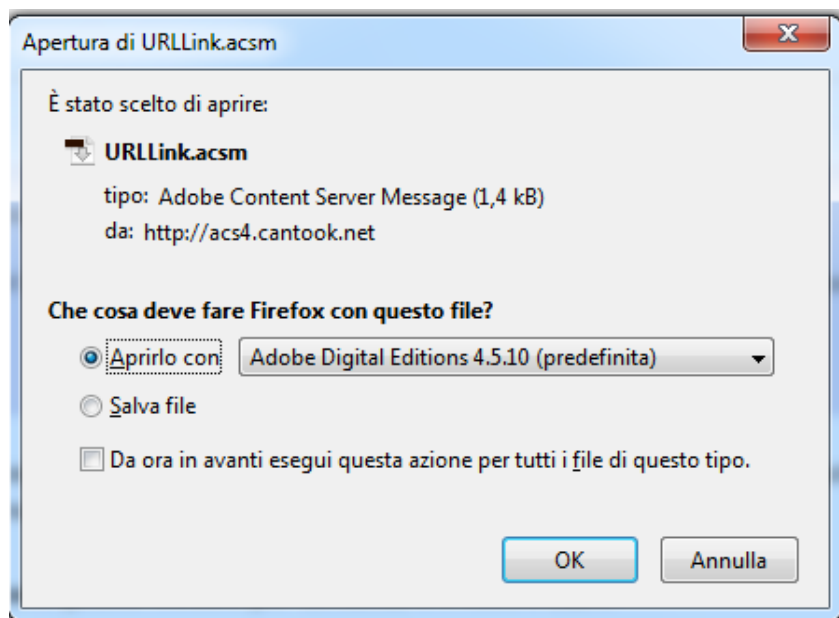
Apertura di URLLink.acsm

X

È stato scelto di aprire:

URLLink.acsm

tipo: Adobe Content Server Message (1,4 kB)

da: http://acs4.cantook.net

Che cosa deve fare Firefox con questo file?

Aprirlo con Adobe Digital Editions 4.5.10 (predefinita)

Salva file

Da ora in avanti esegui questa azione per tutti i file di questo tipo.

OK Annulla